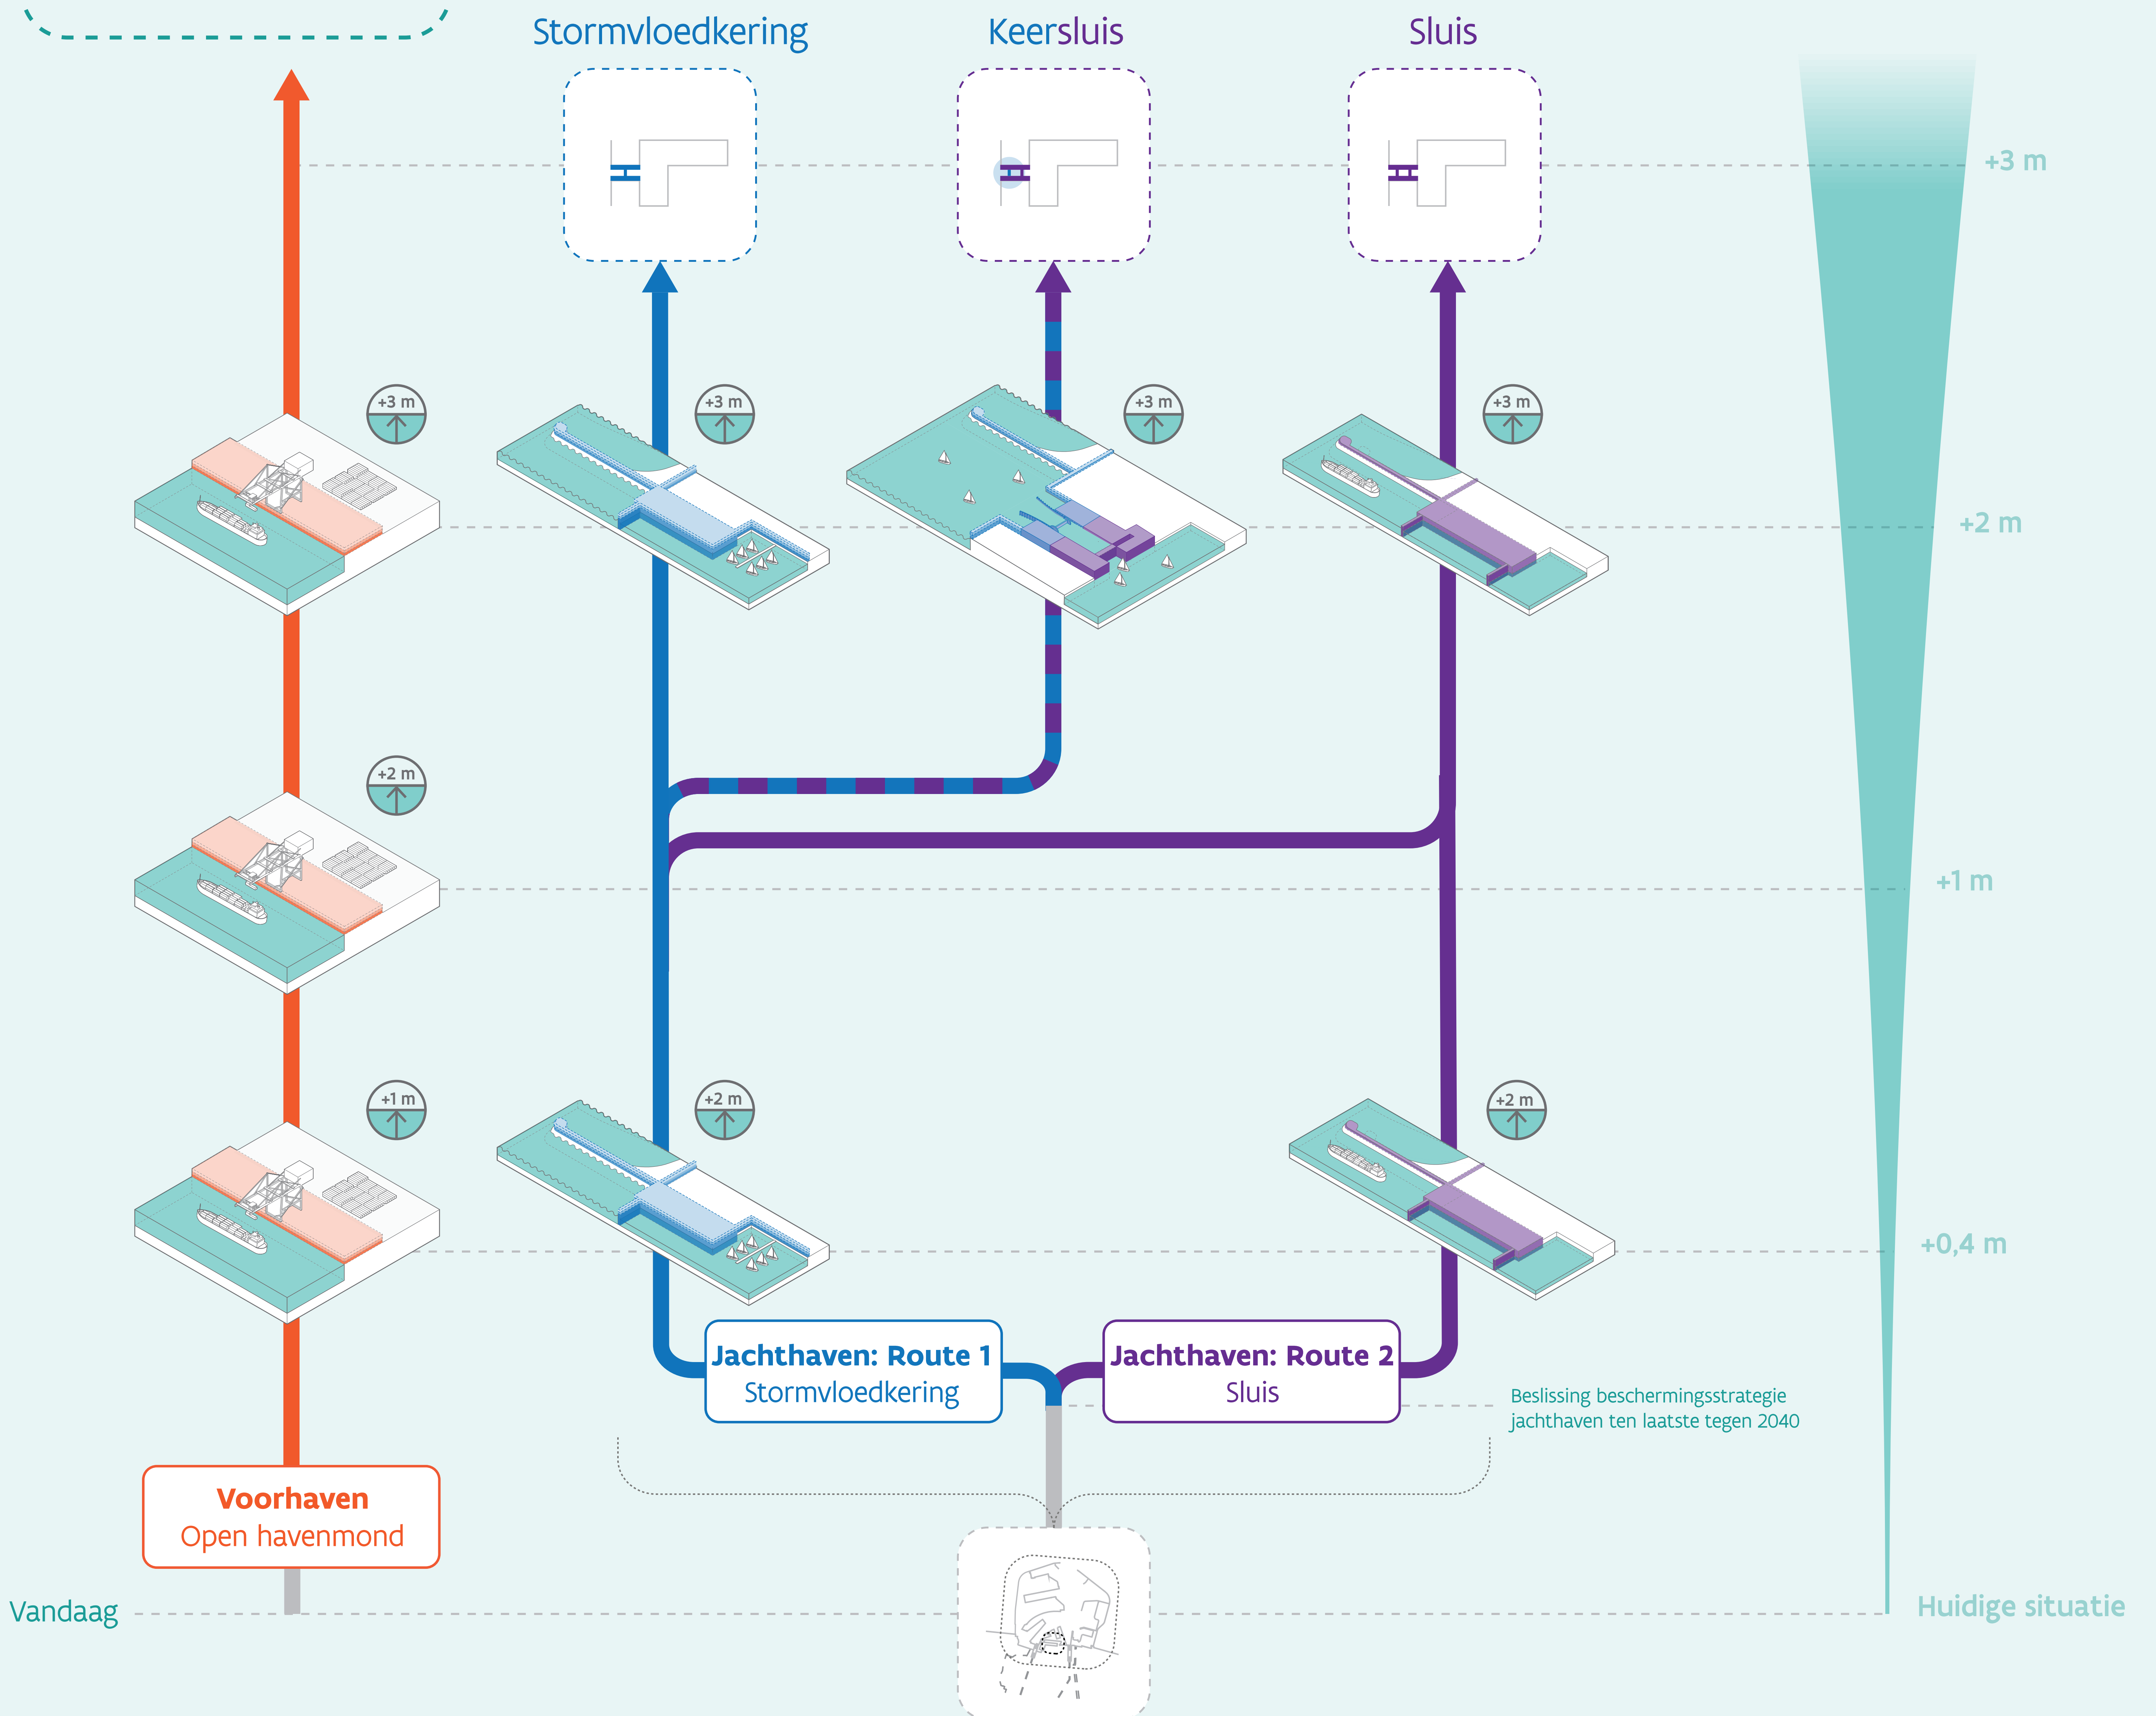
Stormvloedkering

Keersluis

Sluis

+3 m

+2 m

+1 m

+0,4 m

Huidige situatie

+3 m

+3 m

+3 m

+3 m

+2 m

+1 m

+2 m

+2 m

Jachthaven: Route 1
Stormvloedkering

Jachthaven: Route 2
Sluis

Beslissing beschermingsstrategie jachthaven ten laatste tegen 2040

Voorhaven
Open havenmond

Vandaag